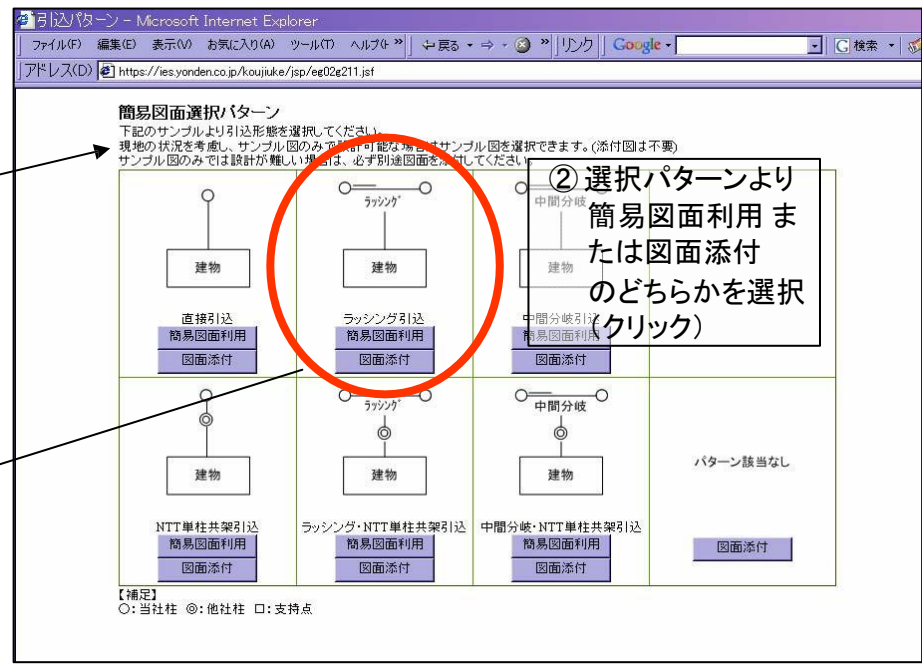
引込パターン - Microsoft Internet Explorer

ファイル(F) 編集(E) 表示(V) お気に入り(A) ツール(T) ヘルプ(H) » 戻る → » リンク Google 検索

アドレス(D) https://ies.yonden.co.jp/koujiuke/jsp/eg02g211.jsf

簡易図面選択パターン

下記のサンプルより引込形態を選択してください。

現地の状況を考慮し、サンプル図のみで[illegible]可能な場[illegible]はサンプル図を選択できます。(添付図は不要)

サンプル図のみでは設計が難しい場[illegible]は、必ず別途図面を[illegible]してください

② 選択パターンより簡易図面利用 または図面添付のどちらかを選択(クリック)

| 建物 直接引込 簡易図面利用 図面添付 | ラッシング 建物 ラッシング引込 簡易図面利用 図面添付 | 中間分岐 建物 中間分岐引込 簡易図面利用 図面添付 | |
|---|---|---|---|
| 建物 NTT単柱共架引込 簡易図面利用 図面添付 | ラッシング 建物 ラッシング・NTT単柱共架引込 簡易図面利用 図面添付 | 中間分岐 建物 中間分岐・NTT単柱共架引込 簡易図面利用 図面添付 | パターン該当なし 図面添付 |

【補足】
○:当社柱 ◎:他社柱 □:支持点